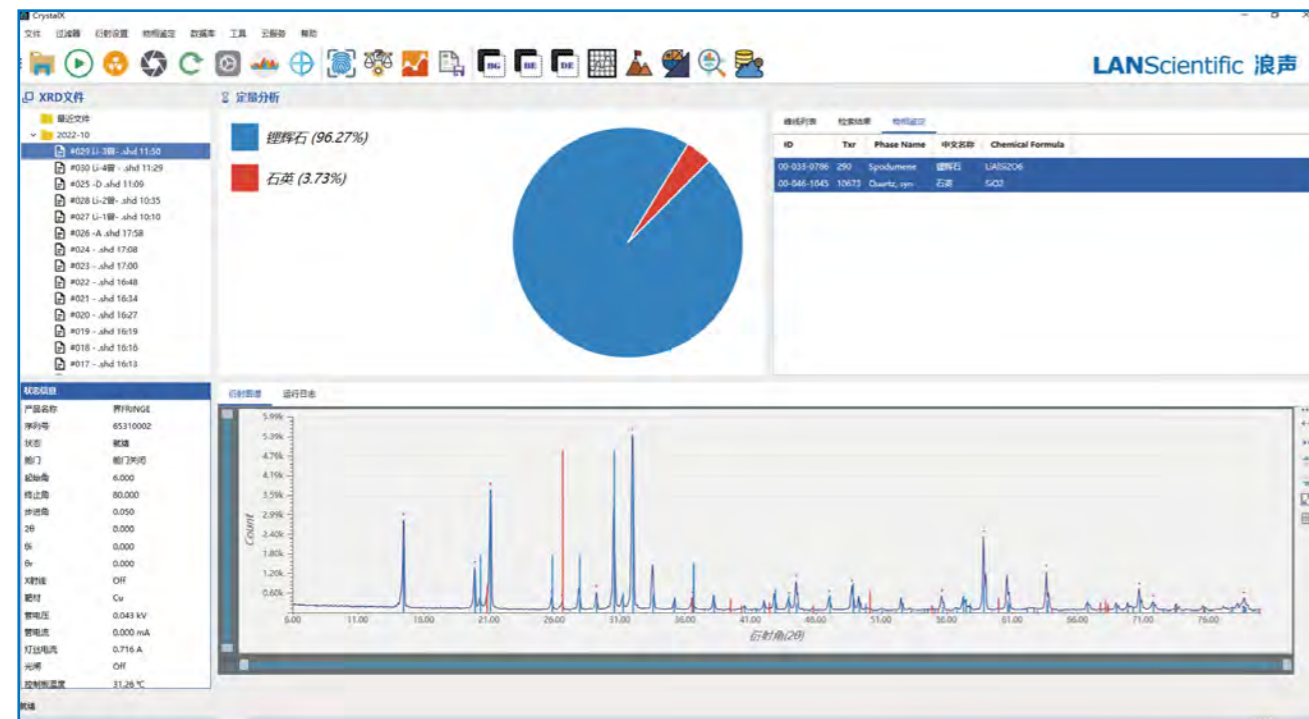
CrystalX

文件 过滤器 衍射设置 物相鉴定 数据库 工具 云服务 帮助

BG BE DE

LANScientific 浪声

XRD文件

最近文件
2022-10
#029 Li-3带- .shd 11:50
#030 Li-4带- .shd 11:29
#025 -D .shd 11:09
#028 Li-2带- .shd 10:35
#027 Li-1带- .shd 10:10
#026 -A .shd 17:58
#024 - .shd 17:08
#023 - .shd 17:00
#022 - .shd 16:48
#021 - .shd 16:34
#020 - .shd 16:27
#019 - .shd 16:19
#018 - .shd 16:16
#017 - .shd 16:13

定量分析

锂辉石 (96.27%)
石英 (3.73%)

谱线列表 检索结果 物相鉴定

| ID | Txr | Phase Name | 中文名称 | Chemical Formula |
|---|---|---|---|---|
| 00-033-0786 | 290 | Spodumene | 锂辉石 | LiAlSi2O6 |
| 00-046-1045 | 10673 | Quartz, syn | 石英 | SiO2 |

状态信息

| | |
|---|---|
| 产品名称 | 界OINGE |
| 序列号 | 65310002 |
| 状态 | 就绪 |
| 舱门 | 舱门关闭 |
| 起始角 | 6.000 |
| 终止角 | 80.000 |
| 步进角 | 0.050 |
| 2θ | 0.000 |
| θs | 0.000 |
| θr | 0.000 |
| X射线 | Off |
| 靶材 | Cu |
| 管电压 | 0.043 kV |
| 管电流 | 0.000 mA |
| 灯丝电流 | 0.716 A |
| 光闸 | Off |
| 控制板温度 | 31.26 ℃ |

衍射图谱 运行日志

5.99k
5.39k
4.79k
4.19k
3.59k
2.99k
2.40k
1.80k
1.20k
0.60k
Count

6.00 11.00 16.00 21.00 26.00 31.00 36.00 41.00 46.00 51.00 56.00 61.00 66.00 71.00 76.00
衍射角(2θ)

就绪